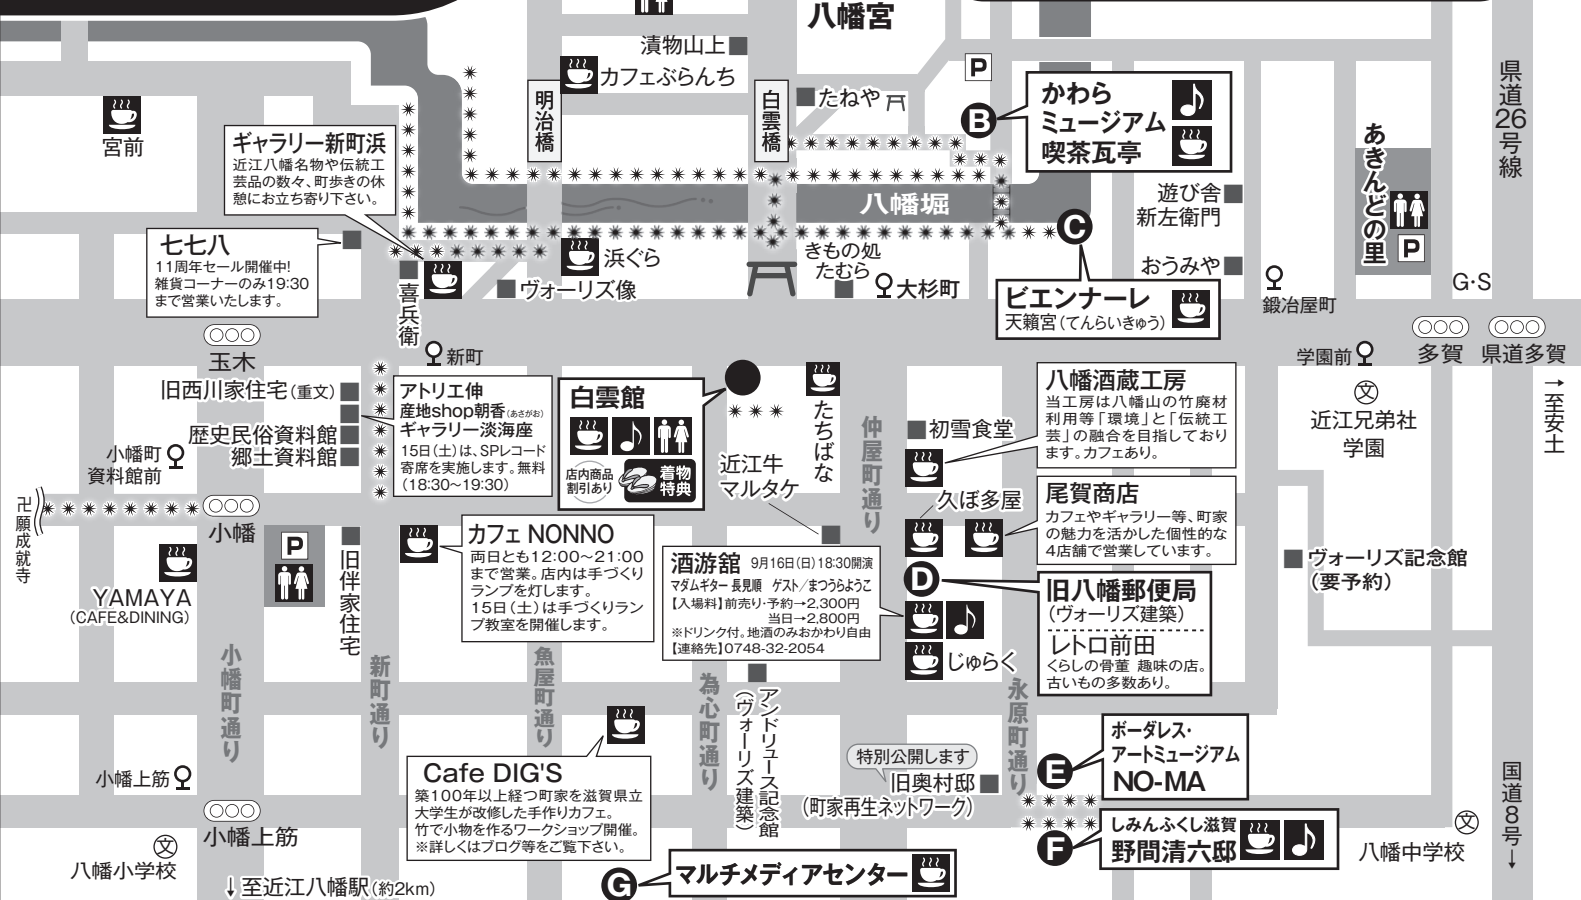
八幡宮

漬物山上

カフェぶらんち

明治橋

白雲橋

たねや

P

B かわら ミュージアム 喫茶瓦亭

県道26号線

宮前

ギャラリー新町浜
近江八幡名物や伝統工芸品の数々、町歩きの休憩にお立ち寄り下さい。

八幡堀

遊び舎

新左衛門

あきんどの里

P

C

七七八
11周年セール開催中!
雑貨コーナーのみ19:30まで営業いたします。

浜ぐら

きもの処 たむら

大杉町

おうみや

ヴォーリズ像

喜兵衛

ビエンナーレ
天籟宮(てんらいきゅう)

鍛冶屋町

G·S

新町

玉木

旧西川家住宅(重文)

アトリエ伸
産地shop朝香(あさがお)
ギャラリー淡海座
15日(土)は、SPレコード寄席を実施します。無料(18:30~19:30)

白雲館
店内商品割引あり
着物特典

たちばな

仲屋町通り

初雪食堂

八幡酒蔵工房
当工房は八幡山の竹廃材利用等「環境」と「伝統工芸」の融合を目指しております。カフェあり。

学園前

多賀

県道多賀

近江兄弟社学園

→至安土

歴史民俗資料館

郷土資料館

小幡町資料館前

近江牛 マルタケ

卍願成就寺

小幡

P

旧伴家住宅

久ぼ多屋

尾賀商店
カフェやギャラリー等、町家の魅力を活かした個性的な4店舗で営業しています。

ヴォーリズ記念館(要予約)

YAMAYA (CAFE&DINING)

カフェ NONNO
両日とも12:00~21:00まで営業。店内は手づくりランプを灯します。
15日(土)は手づくりランプ教室を開催します。

酒游舘 9月16日(日)18:30開演
マダムギター 長見順 ゲスト/まつうらようこ
【入場料】前売り·予約→2,300円
当日→2,800円
※ドリンク付。地酒のみおかわり自由
【連絡先】0748-32-2054

D 旧八幡郵便局
(ヴォーリズ建築)
レトロ前田
くらしの骨董 趣味の店。古いもの多数あり。

じゅらく

小幡町通り

新町通り

魚屋町通り

為心町通り

アンドリュース記念館(ヴォーリズ建築)

永原町通り

E ボーダレス·アートミュージアム NO-MA

小幡上筋

Cafe DIG'S
築100年以上経つ町家を滋賀県立大学生が改修した手作りカフェ。竹で小物を作るワークショップ開催。※詳しくはブログ等をご覧下さい。

特別公開します
旧奥村邸
(町家再生ネットワーク)

国道8号↓

F しみんふくし滋賀 野間清六邸

八幡中学校

小幡上筋

八幡小学校

↓至近江八幡駅(約2km)

G マルチメディアセンター